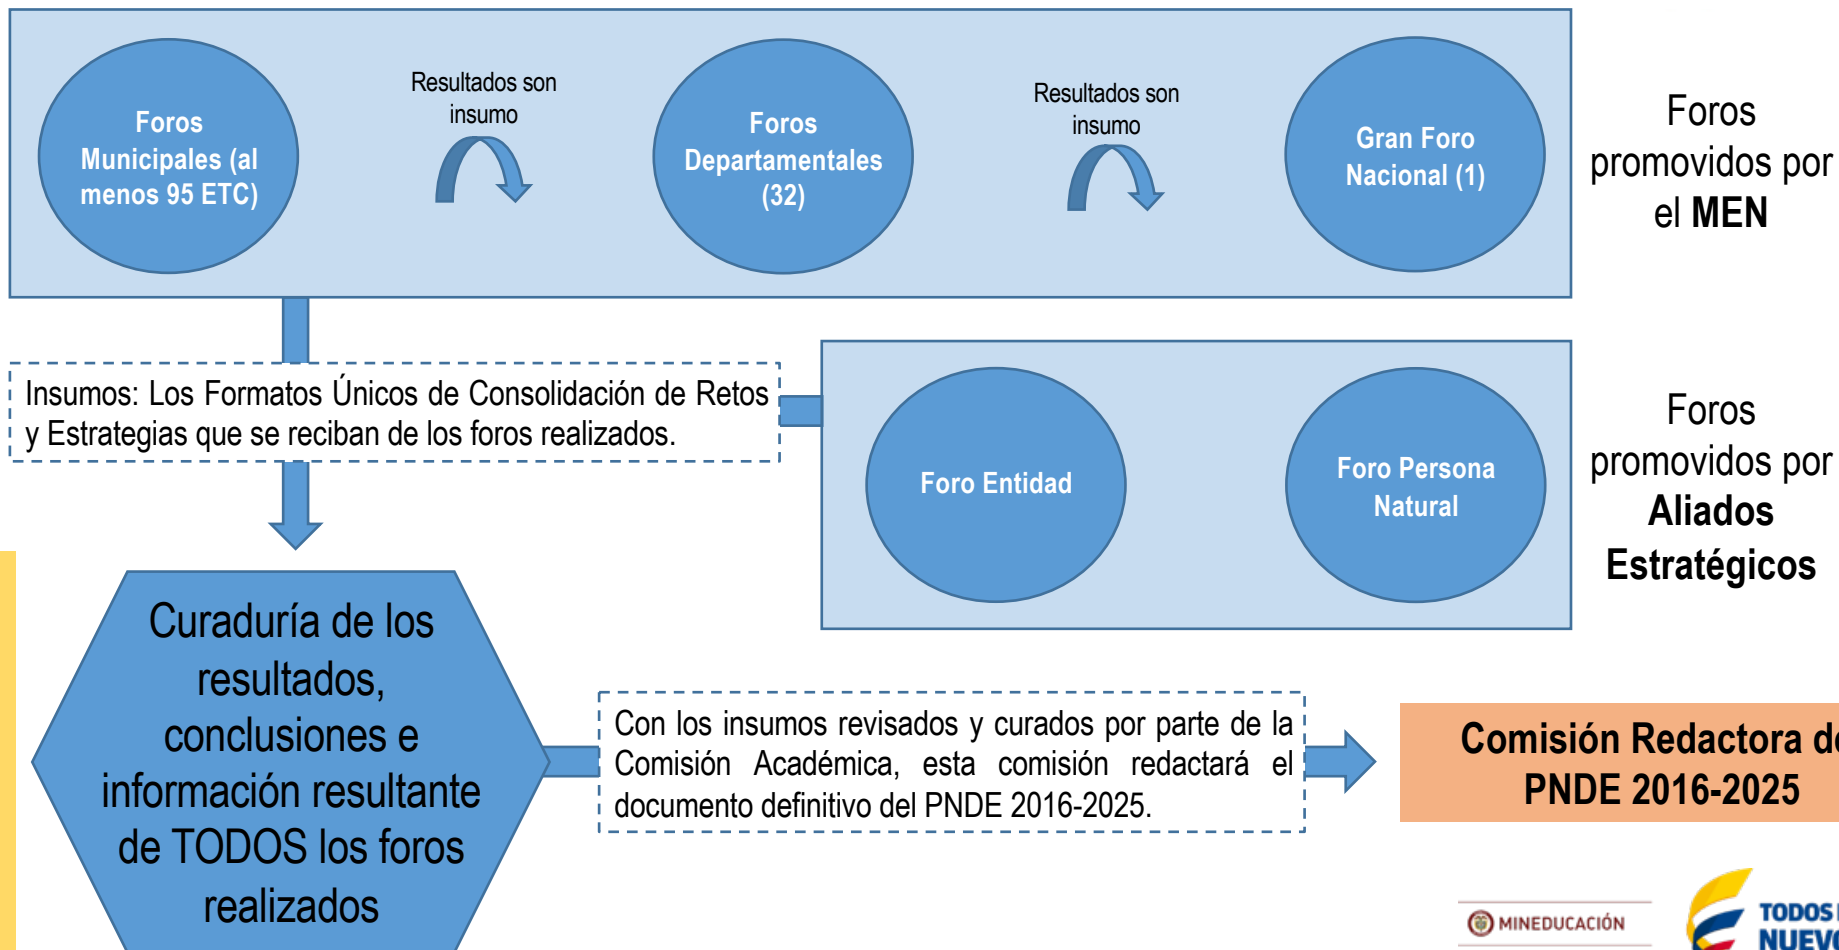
Foros Municipales (al menos 95 ETC)

Resultados son insumo

Foros Departamentales (32)

Resultados son insumo

Gran Foro Nacional (1)

Foros promovidos por el **MEN**

Insumos: Los Formatos Únicos de Consolidación de Retos y Estrategias que se reciban de los foros realizados.

Foro Entidad

Foro Persona Natural

Foros promovidos por **Aliados Estratégicos**

Curaduría de los resultados, conclusiones e información resultante de TODOS los foros realizados

Con los insumos revisados y curados por parte de la Comisión Académica, esta comisión redactará el documento definitivo del PNDE 2016-2025.

Comisión Redactora d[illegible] PNDE 2016-2025

MINEDUCACIÓN

TODOS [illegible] NUEV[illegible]